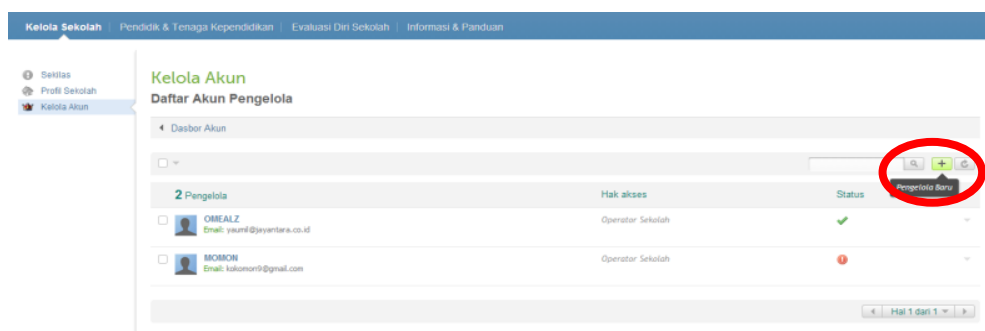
Kelola Sekolah | Pendidik & Tenaga Kependidikan | Evaluasi Diri Sekolah | Informasi & Panduan

Sekilas
Profil Sekolah
Kelola Akun

Kelola Akun
Daftar Akun Pengelola

Dasbor Akun

+

Pengelola Baru

| 2 Pengelola | Hak akses | Status |
|---|---|---|
| OMEALZ Email: yaumil@jayantara.co.id | Operator Sekolah | ✔ |
| MOMON Email: kokomon9@gmail.com | Operator Sekolah | ! |

Hal 1 dari 1